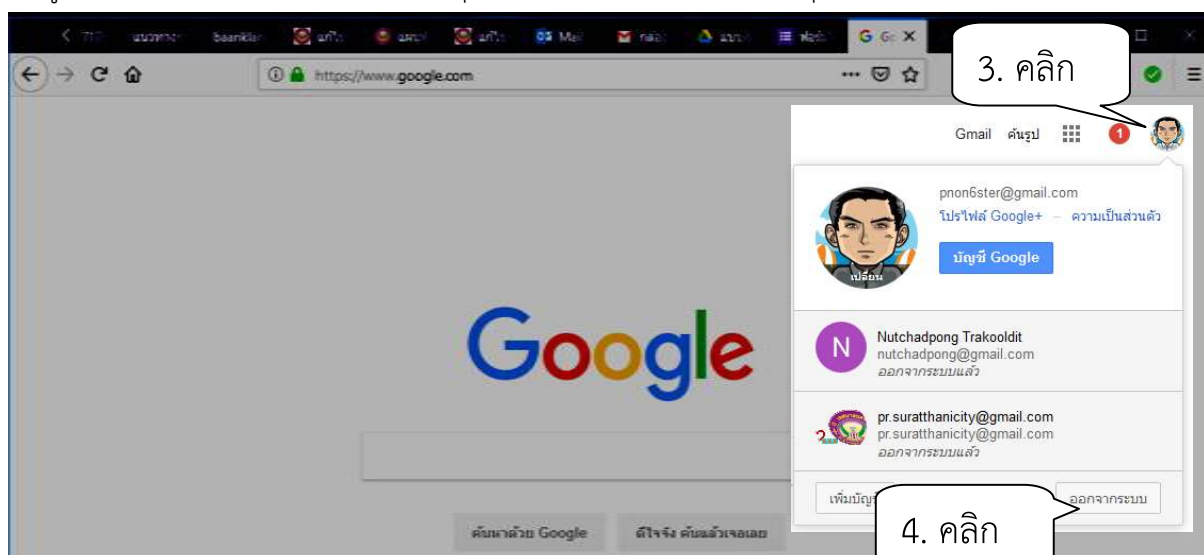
https://www.google.com

3. คลิก

Gmail ค้นรูป

1

pnon6ster@gmail.com
โปรไฟล์ Google+ – ความเป็นส่วนตัว
บัญชี Google

เปลี่ยน

Google

N
Nutchadpong Trakooldit
nutchadpong@gmail.com
ออกจากระบบแล้ว

pr.suratthanicity@gmail.com
pr.suratthanicity@gmail.com
ออกจากระบบแล้ว

เพิ่มบัญ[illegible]

ออกจากระบบ

4. คลิก

ค้นหาด้วย Google

ดีใจจัง ค้นแล้วเจอเลย